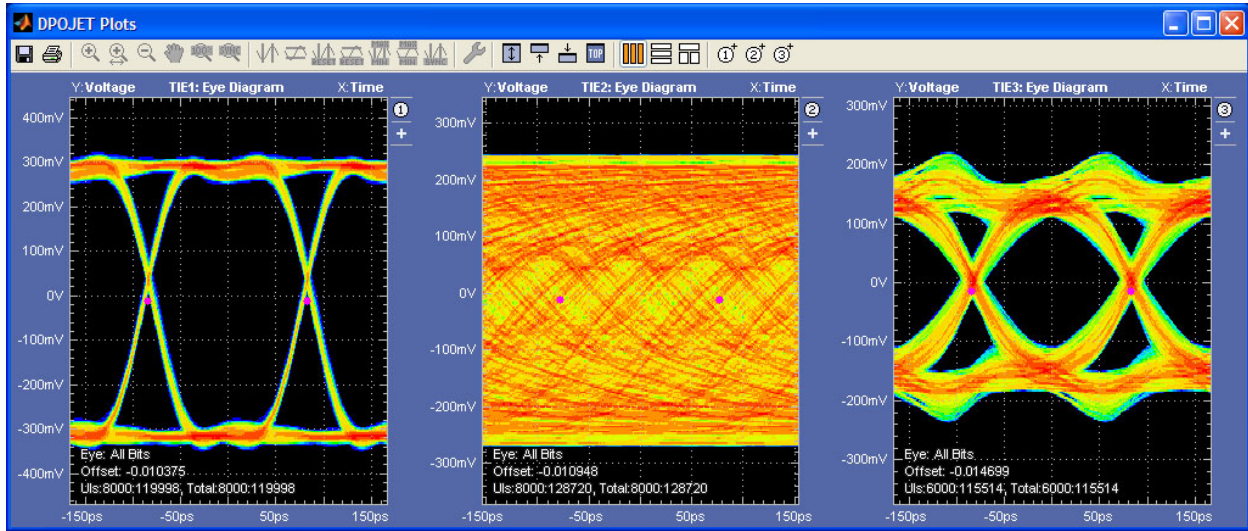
DPOJET Plots

Y:Voltage TIE1: Eye Diagram X:Time

①
+

400mV
300mV
200mV
100mV
0V
-100mV
-200mV
-300mV
-400mV

Eye: All Bits
Offset: -0.010375
UIs:8000:119998, Total:8000:119998

-150ps -50ps 50ps 150ps

Y:Voltage TIE2: Eye Diagram X:Time

②
+

300mV
200mV
100mV
0V
-100mV
-200mV
-300mV

Eye: All Bits
Offset: -0.010948
UIs:8000:128720, Total:8000:128720

-150ps -50ps 50ps 150ps

Y:Voltage TIE3: Eye Diagram X:Time

③
+

300mV
200mV
100mV
0V
-100mV
-200mV
-300mV

Eye: All Bits
Offset: -0.014699
UIs:6000:115514, Total:6000:115514

-150ps -50ps 50ps 150ps